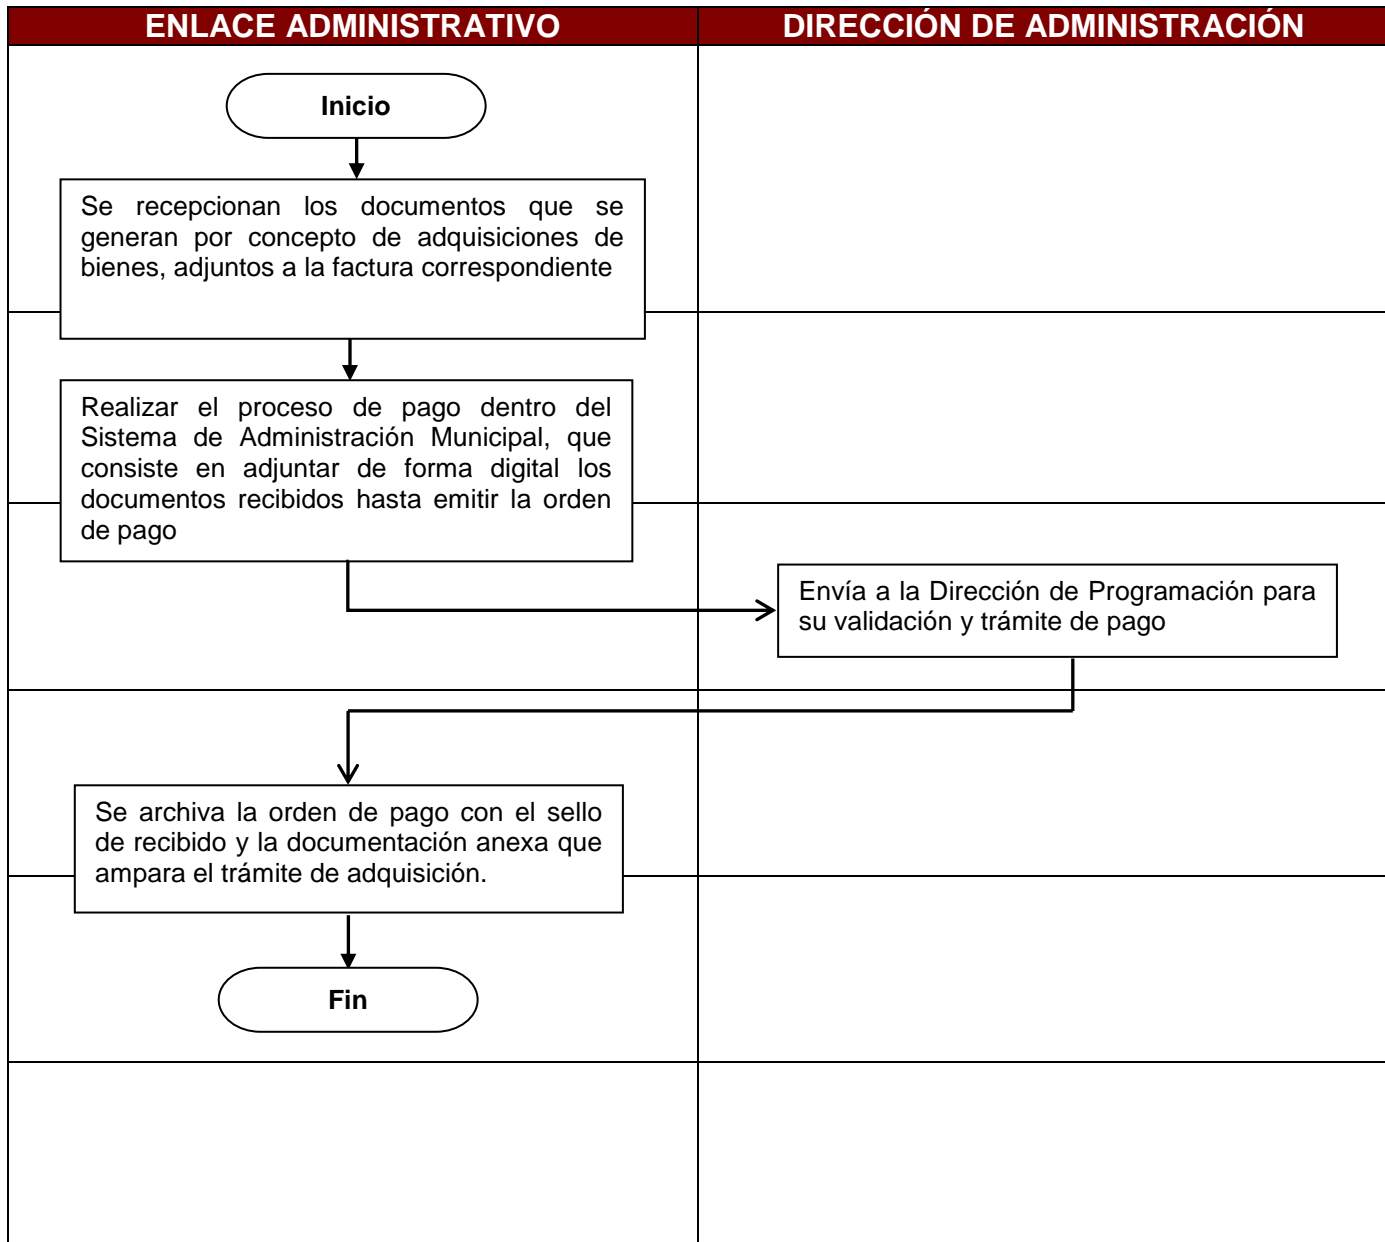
ENLACE ADMINISTRATIVO

DIRECCIÓN DE ADMINISTRACIÓN

Inicio

Se recepcionan los documentos que se generan por concepto de adquisiciones de bienes, adjuntos a la factura correspondiente

Realizar el proceso de pago dentro del Sistema de Administración Municipal, que consiste en adjuntar de forma digital los documentos recibidos hasta emitir la orden de pago

Envía a la Dirección de Programación para su validación y trámite de pago

Se archiva la orden de pago con el sello de recibido y la documentación anexa que ampara el trámite de adquisición.

Fin